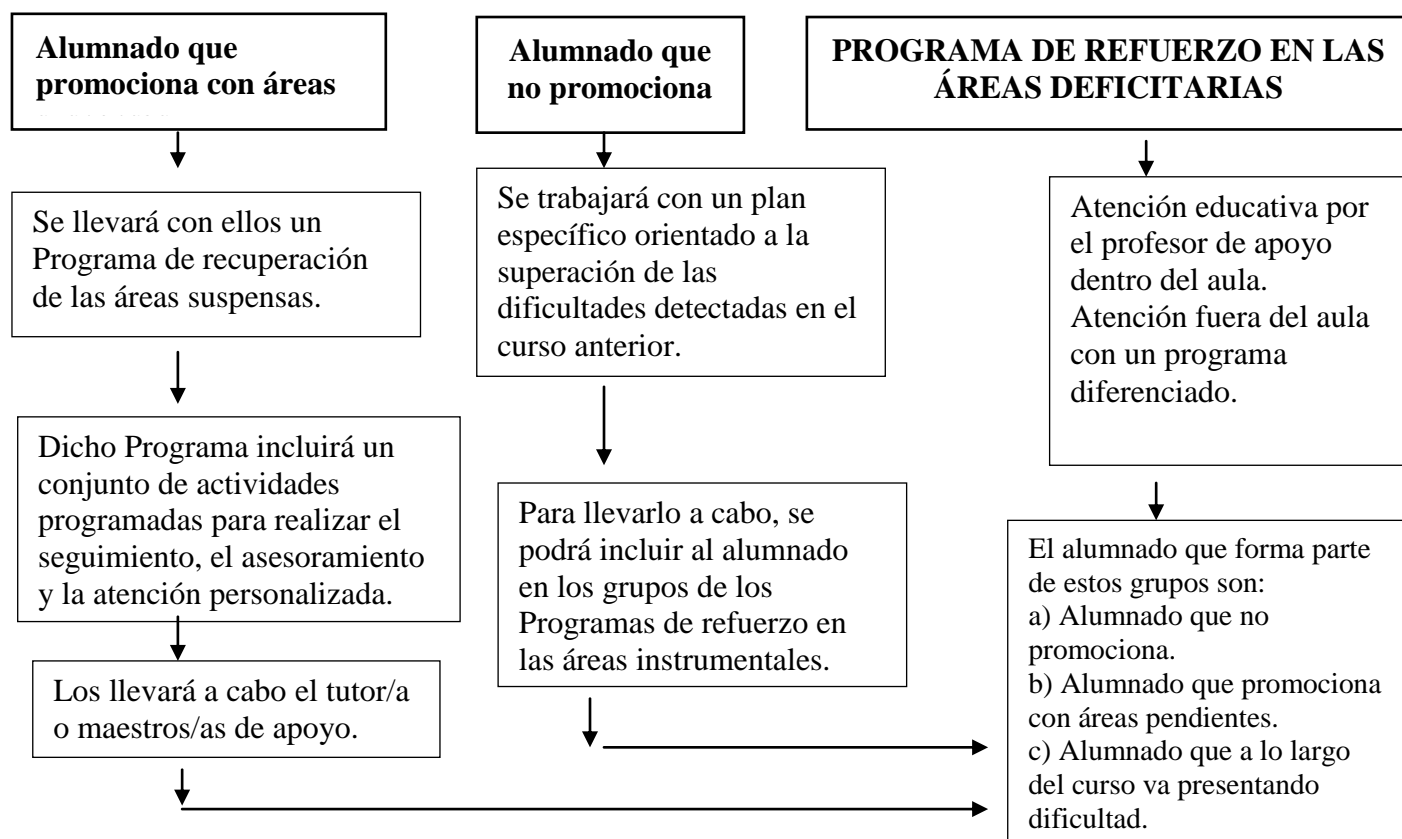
**Alumnado que promociona con áreas** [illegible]

Se llevará con ellos un Programa de recuperación de las áreas suspensas.

Dicho Programa incluirá un conjunto de actividades programadas para realizar el seguimiento, el asesoramiento y la atención personalizada.

Los llevará a cabo el tutor/a o maestros/as de apoyo.

**Alumnado que no promociona**

Se trabajará con un plan específico orientado a la superación de las dificultades detectadas en el curso anterior.

Para llevarlo a cabo, se podrá incluir al alumnado en los grupos de los Programas de refuerzo en las áreas instrumentales.

**PROGRAMA DE REFUERZO EN LAS ÁREAS DEFICITARIAS**

Atención educativa por el profesor de apoyo dentro del aula.
Atención fuera del aula con un programa diferenciado.

El alumnado que forma parte de estos grupos son:
a) Alumnado que no promociona.
b) Alumnado que promociona con áreas pendientes.
c) Alumnado que a lo largo del curso va presentando dificultad.